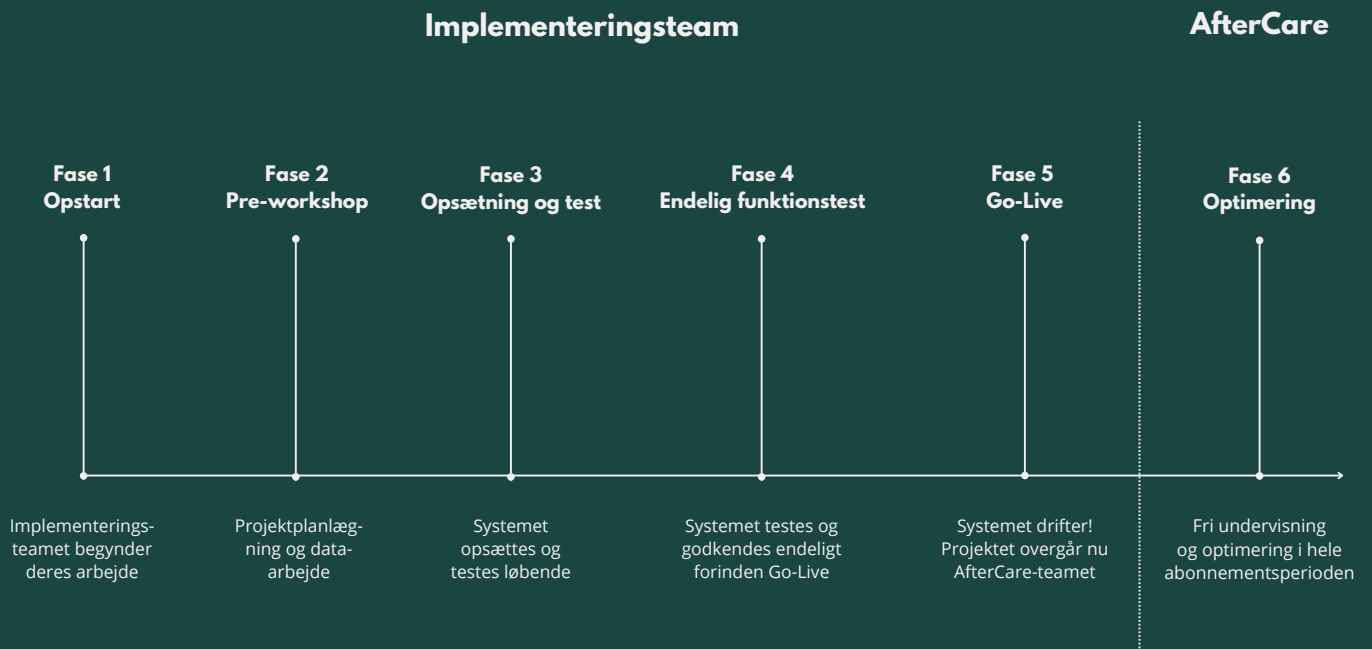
Implementeringsteam

AfterCare

Fase 1
Opstart

Fase 2
Pre-workshop

Fase 3
Opsætning og test

Fase 4
Endelig funktionstest

Fase 5
Go-Live

Fase 6
Optimering

Implementeringsteamet begynder deres arbejde

Projektplanlægning og dataarbejde

Systemet opsættes og testes løbende

Systemet testes og godkendes endeligt forinden Go-Live

Systemet drifter! Projektet overgår nu AfterCare-teamet

Fri undervisning og optimering i hele abonnementsperioden